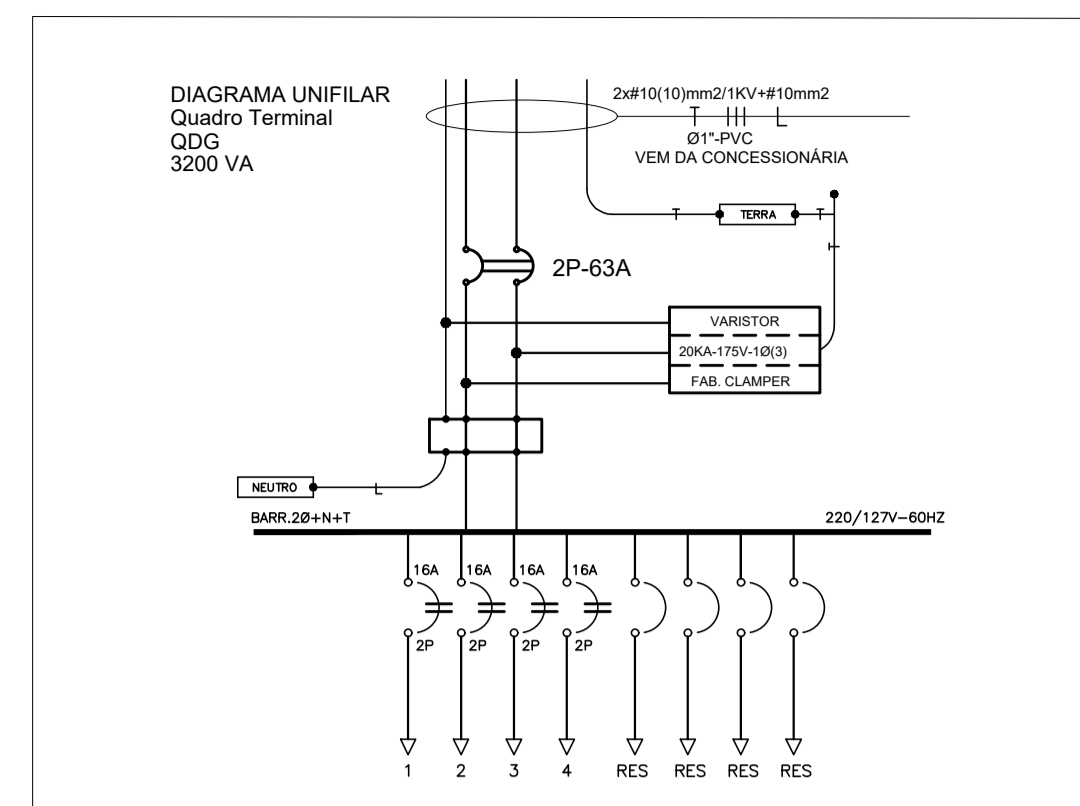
DIAGRAMA UNIFILAR
Quadro Terminal
QDG
3200 VA

2x#10(10)mm2/1KV+#10mm2
Ø1"-PVC
VEM DA CONCESSIONÁRIA

TERRA

2P-63A

VARISTOR
20KA-175V-1Ø(3)
FAB. CLAMPER

NEUTRO

BARR.2Ø+N+T
220/127V–60HZ

16A
2P
16A
2P
16A
2P
16A
2P

1 2 3 4 RES RES RES RES